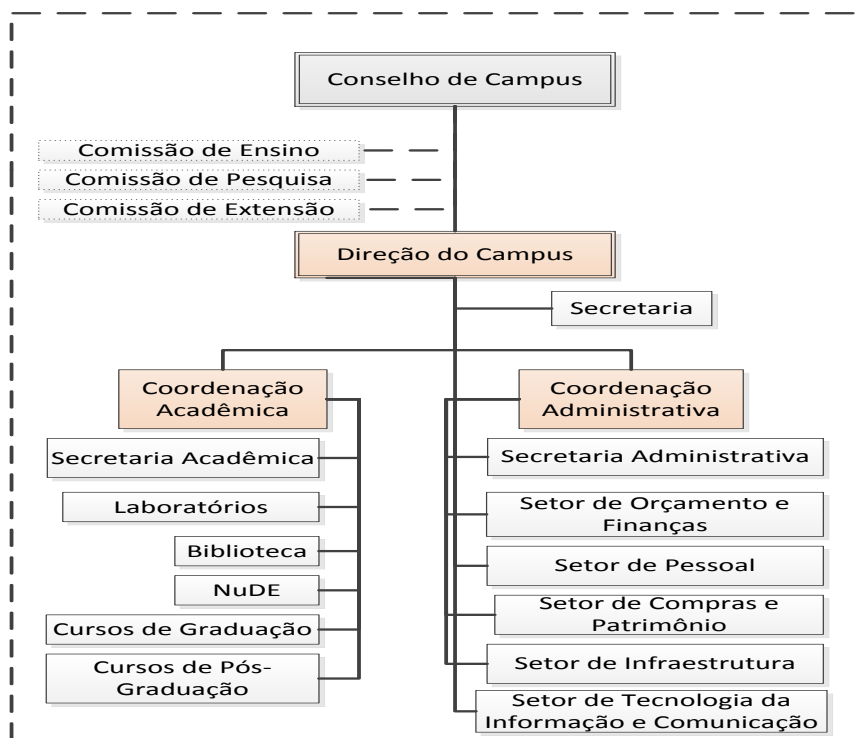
Conselho de Campus

Comissão de Ensino
Comissão de Pesquisa
Comissão de Extensão

Direção do Campus

Secretaria

Coordenação Acadêmica

Secretaria Acadêmica
Laboratórios
Biblioteca
NuDE
Cursos de Graduação
Cursos de Pós-Graduação

Coordenação Administrativa

Secretaria Administrativa
Setor de Orçamento e Finanças
Setor de Pessoal
Setor de Compras e Patrimônio
Setor de Infraestrutura
Setor de Tecnologia da Informação e Comunicação